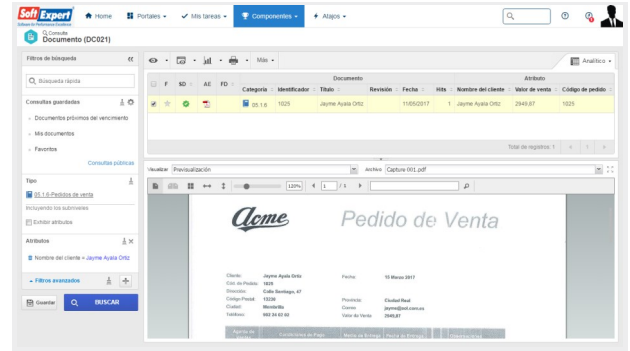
Soft Expert
Home
Portales
Mis tareas
Componentes
Atajos
Consulta
Documento (DC021)

Filtros de búsqueda
Búsqueda rápida
Consultas guardadas
Documentos próximos del vencimiento
Mis documentos
Favoritos
Consultas públicas
Tipo
05.1.6-Pedidos de venta
Incluyendo los subniveles
Exhibir atributos
Atributos
Nombre del cliente = Jayme Ayala Ortiz
Filtros avanzados
Guardar
BUSCAR

Más
Analítico

| F | SD | AE | FD | Categoría | Identificador | Título | Revisión | Fecha | Hits | Nombre del cliente | Valor de venta | Código de pedido |
|---|---|---|---|---|---|---|---|---|---|---|---|---|
| | | | | 05.1.6 | 1025 | Jayme Ayala Ortiz | | 11/05/2017 | 1 | Jayme Ayala Ortiz | 2949,87 | 1025 |

Documento
Atributo
Total de registros: 1

Visualizar Previsualización
Archivo Capture 001.pdf
120%
1 / 1

Acme
Pedido de Venta

Cliente: Jayme Ayala Ortiz
Cód. de Pedido: 1025
Dirección: Calle Santiago, 47
Código Postal: 13230
Ciudad: Montevilla
Teléfono: 983 34 63 50
Fecha: 15 Marzo 2017
Provincia: Ciudad Real
Correo: jayme@sol.com.es
Valor de Venta: 2949,87

Agente de
Condiciones de Pago
Medio de Entrega
Fecha de Entrega